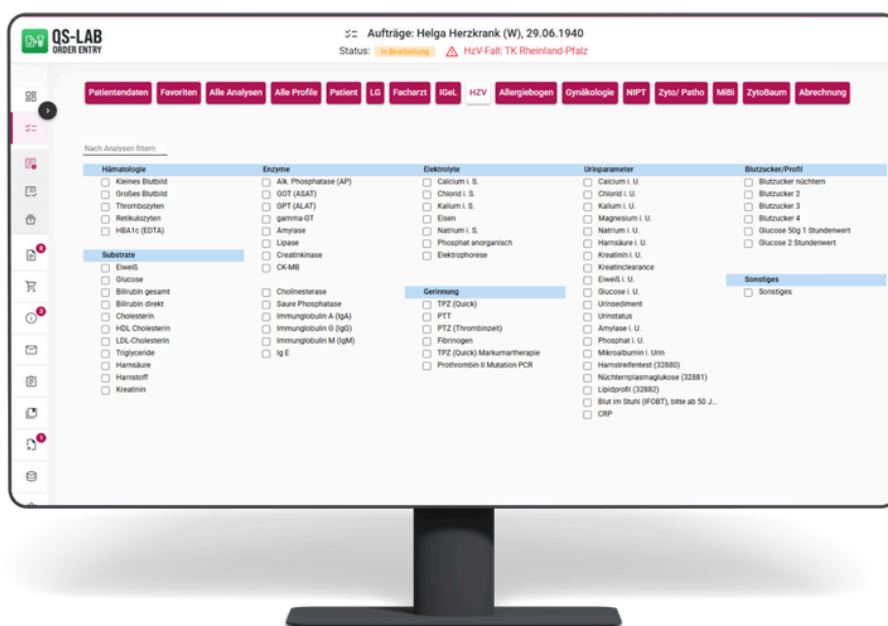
QS-LAB
ORDER ENTRY

Aufträge: Helga Herzkrank (W), 29.06.1940
Status: In Bearbeitung HzV-Fall: TK Rheinland-Pfalz

Patientendaten Favoriten Alle Analysen Alle Profile Patient LG Facharzt IGeL HZV Allergiebogen Gynäkologie NIPT Zyto/ Patho MiBi ZytoBaum Abrechnung

Nach Analysen filtern

Hämatologie
Kleines Blutbild
Großes Blutbild
Thrombozyten
Retikulozyten
HBA1c (EDTA)

Substrate
Eiweiß
Glucose
Bilirubin gesamt
Bilirubin direkt
Cholesterin
HDL Cholesterin
LDL-Cholesterin
Triglyceride
Harnsäure
Harnstoff
Kreatinin

Enzyme
Alk. Phosphatase (AP)
GOT (ASAT)
GPT (ALAT)
gamma-GT
Amylase
Lipase
Creatinkinase
CK-MB

Cholinesterase
Saure Phosphatase
Immunglobulin A (IgA)
Immunglobulin G (IgG)
Immunglobulin M (IgM)
Ig E

Elektrolyte
Calcium i. S.
Chlorid i. S.
Kalium i. S.
Eisen
Natrium i. S.
Phosphat anorganisch
Elektrophorese

Gerinnung
TPZ (Quick)
PTT
PTZ (Thrombinzeit)
Fibrinogen
TPZ (Quick) Markumartherapie
Prothrombin II Mutation PCR

Urinparameter
Calcium i. U.
Chlorid i. U.
Kalium i. U.
Magnesium i. U.
Natrium i. U.
Harnsäure i. U.
Kreatinin i. U.
Kreatinclearance
Eiweiß i. U.
Glucose i. U.
Urinsediment
Urinstatus
Amylase i. U.
Phosphat i. U.
Mikroalbumin i. Urin
Harnstreifentest (32880)
Nüchternplasmaglukose (32881)
Lipidprofil (32882)
Blut im Stuhl (iFOBT), bitte ab 50 J...
CRP

Blutzucker/Profil
Blutzucker nüchtern
Blutzucker 2
Blutzucker 3
Blutzucker 4
Glucose 50g 1 Stundenwert
Glucose 2 Stundenwert

Sonstiges
Sonstiges